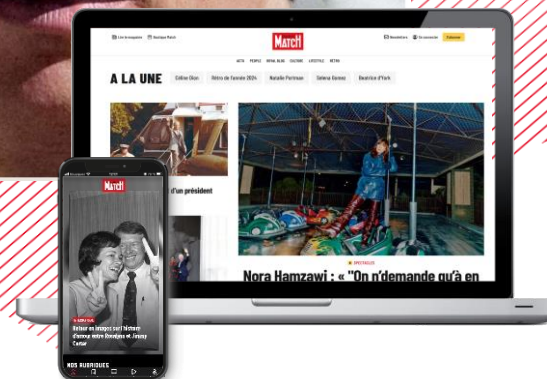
Lire le magazine Boutique Match

MATCH

Newsletters Se connecter S'abonner

ACTU PEOPLE ROYAL BLOG CULTURE LIFESTYLE RÉTRO

A LA UNE Céline Dion Rétro de l'année 2024 Natalie Portman Selena Gomez Beatrice d'York

d'un président

SPECTACLE

Nora Hamzawi : « "On n'demande qu'à en

MATCH

ACTUALITÉ

Retour en images sur l'histoire d'amour entre Rosalynn et Jimmy Carter

NOS RUBRIQUES